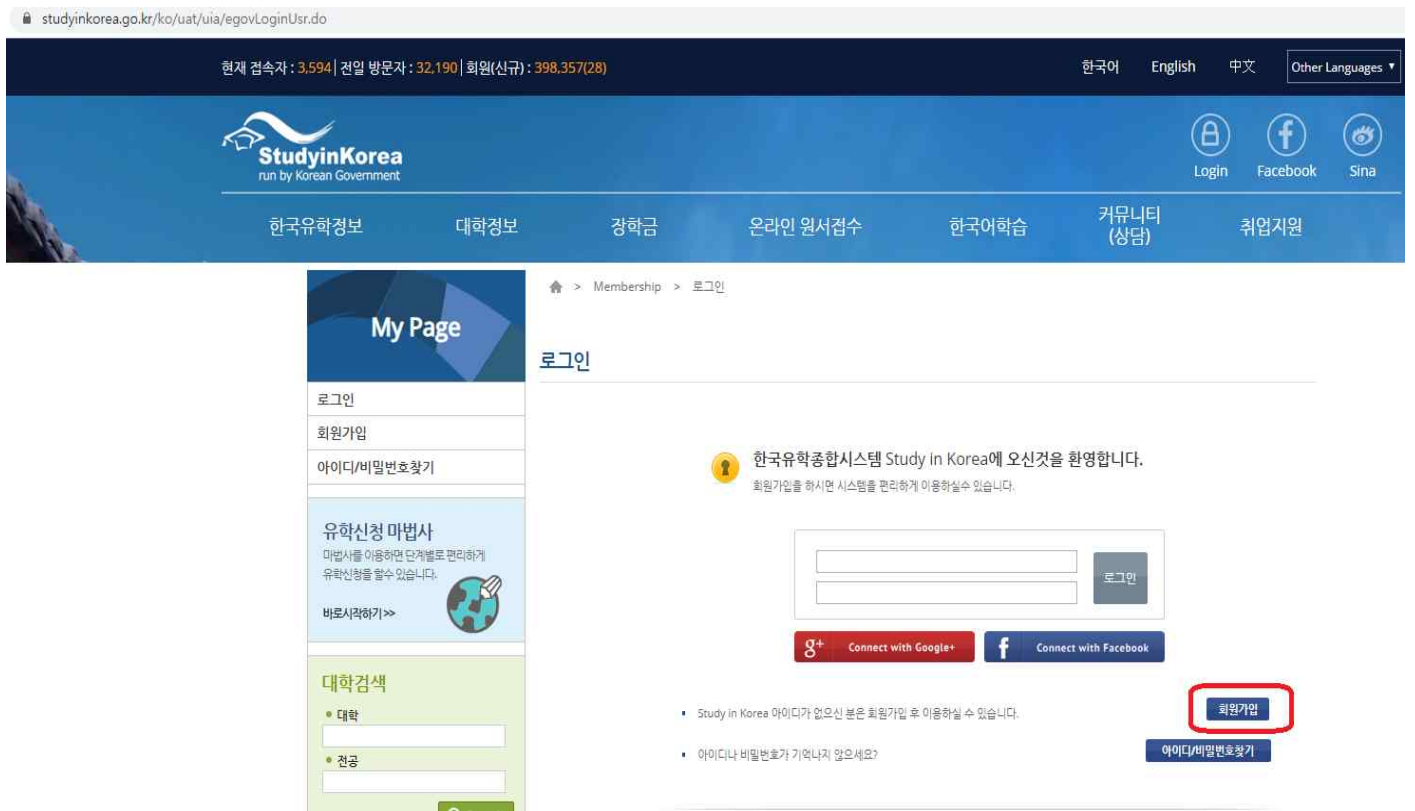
studyinkorea.go.kr/ko/uat/uia/egovLoginUsr.do

현재 접속자 : 3,594 | 전일 방문자 : 32,190 | 회원(신규) : 398,357(28)

한국어 English 中文 Other Languages ▼

StudyinKorea
run by Korean Government

Login Facebook Sina

한국유학정보 대학정보 장학금 온라인 원서접수 한국어학습 커뮤니티 (상담) 취업지원

My Page

로그인
회원가입
아이디/비밀번호찾기

유학신청 마법사
마법사를 이용하면 단계별로 편리하게 유학신청을 할수 있습니다.
바로시작하기>>

대학검색
• 대학
• 전공

> Membership > 로그인

로그인

한국유학종합시스템 Study in Korea에 오신것을 환영합니다.
회원가입을 하시면 시스템을 편리하게 이용하실수 있습니다.

로그인

Connect with Google+
Connect with Facebook

• Study in Korea 아이디가 없으신 분은 회원가입 후 이용하실 수 있습니다. 회원가입

• 아이디나 비밀번호가 기억나지 않으세요? 아이디/비밀번호찾기